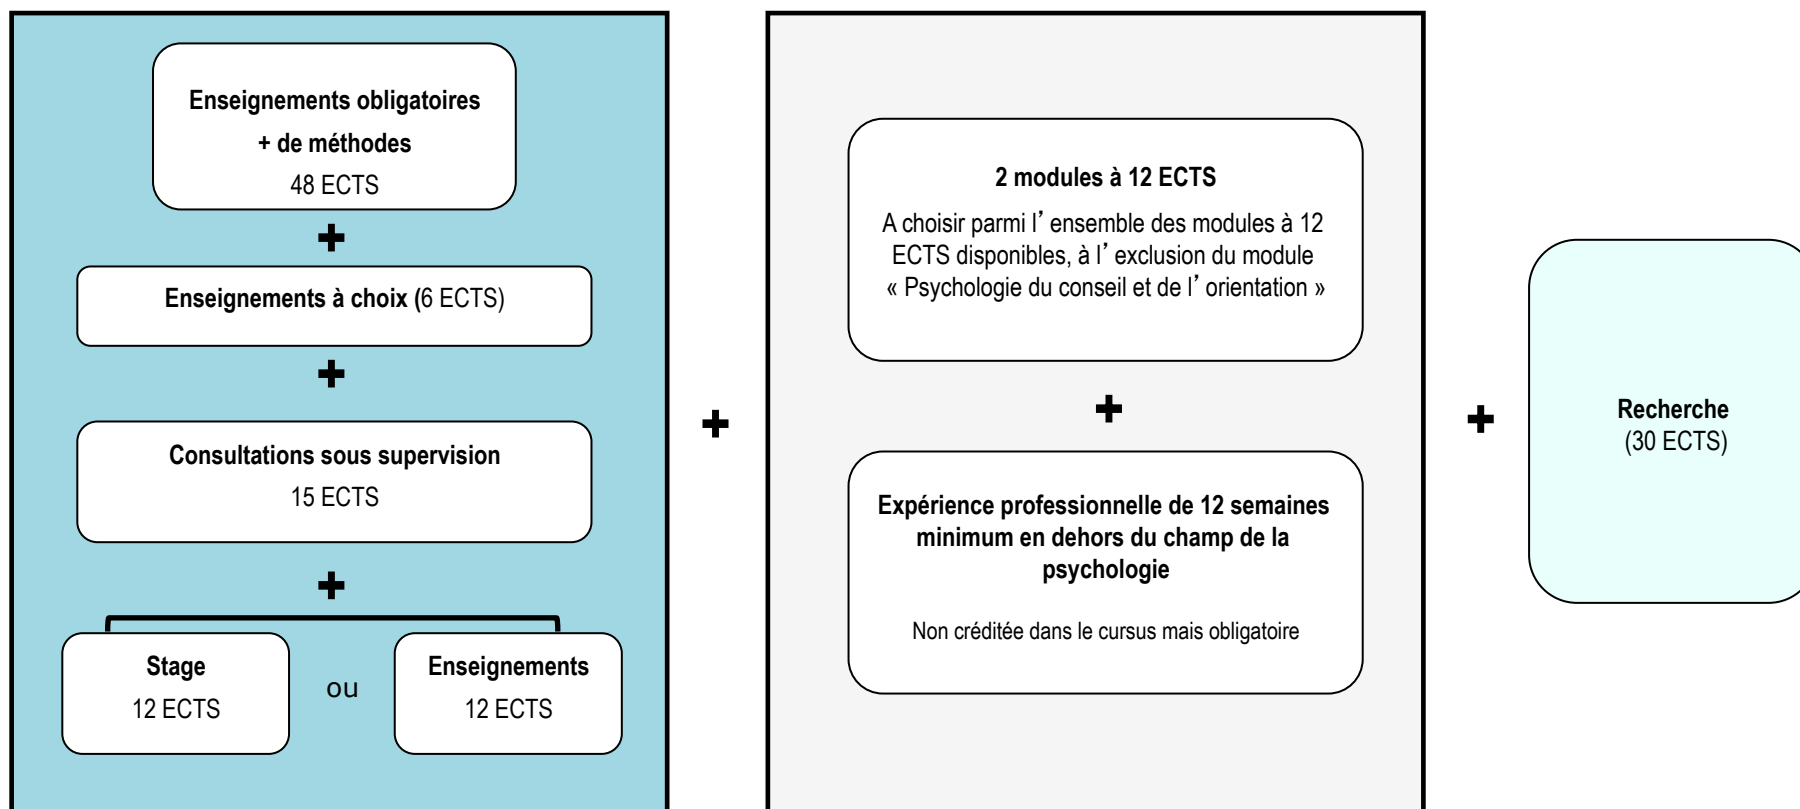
Enseignements obligatoires
+ de méthodes
48 ECTS

+

Enseignements à choix (6 ECTS)

+

Consultations sous supervision
15 ECTS

+

Stage
12 ECTS

ou

Enseignements
12 ECTS

+

2 modules à 12 ECTS
A choisir parmi l’ensemble des modules à 12 ECTS disponibles, à l’exclusion du module « Psychologie du conseil et de l’orientation »

+

Expérience professionnelle de 12 semaines minimum en dehors du champ de la psychologie

Non créditée dans le cursus mais obligatoire

+

Recherche
(30 ECTS)